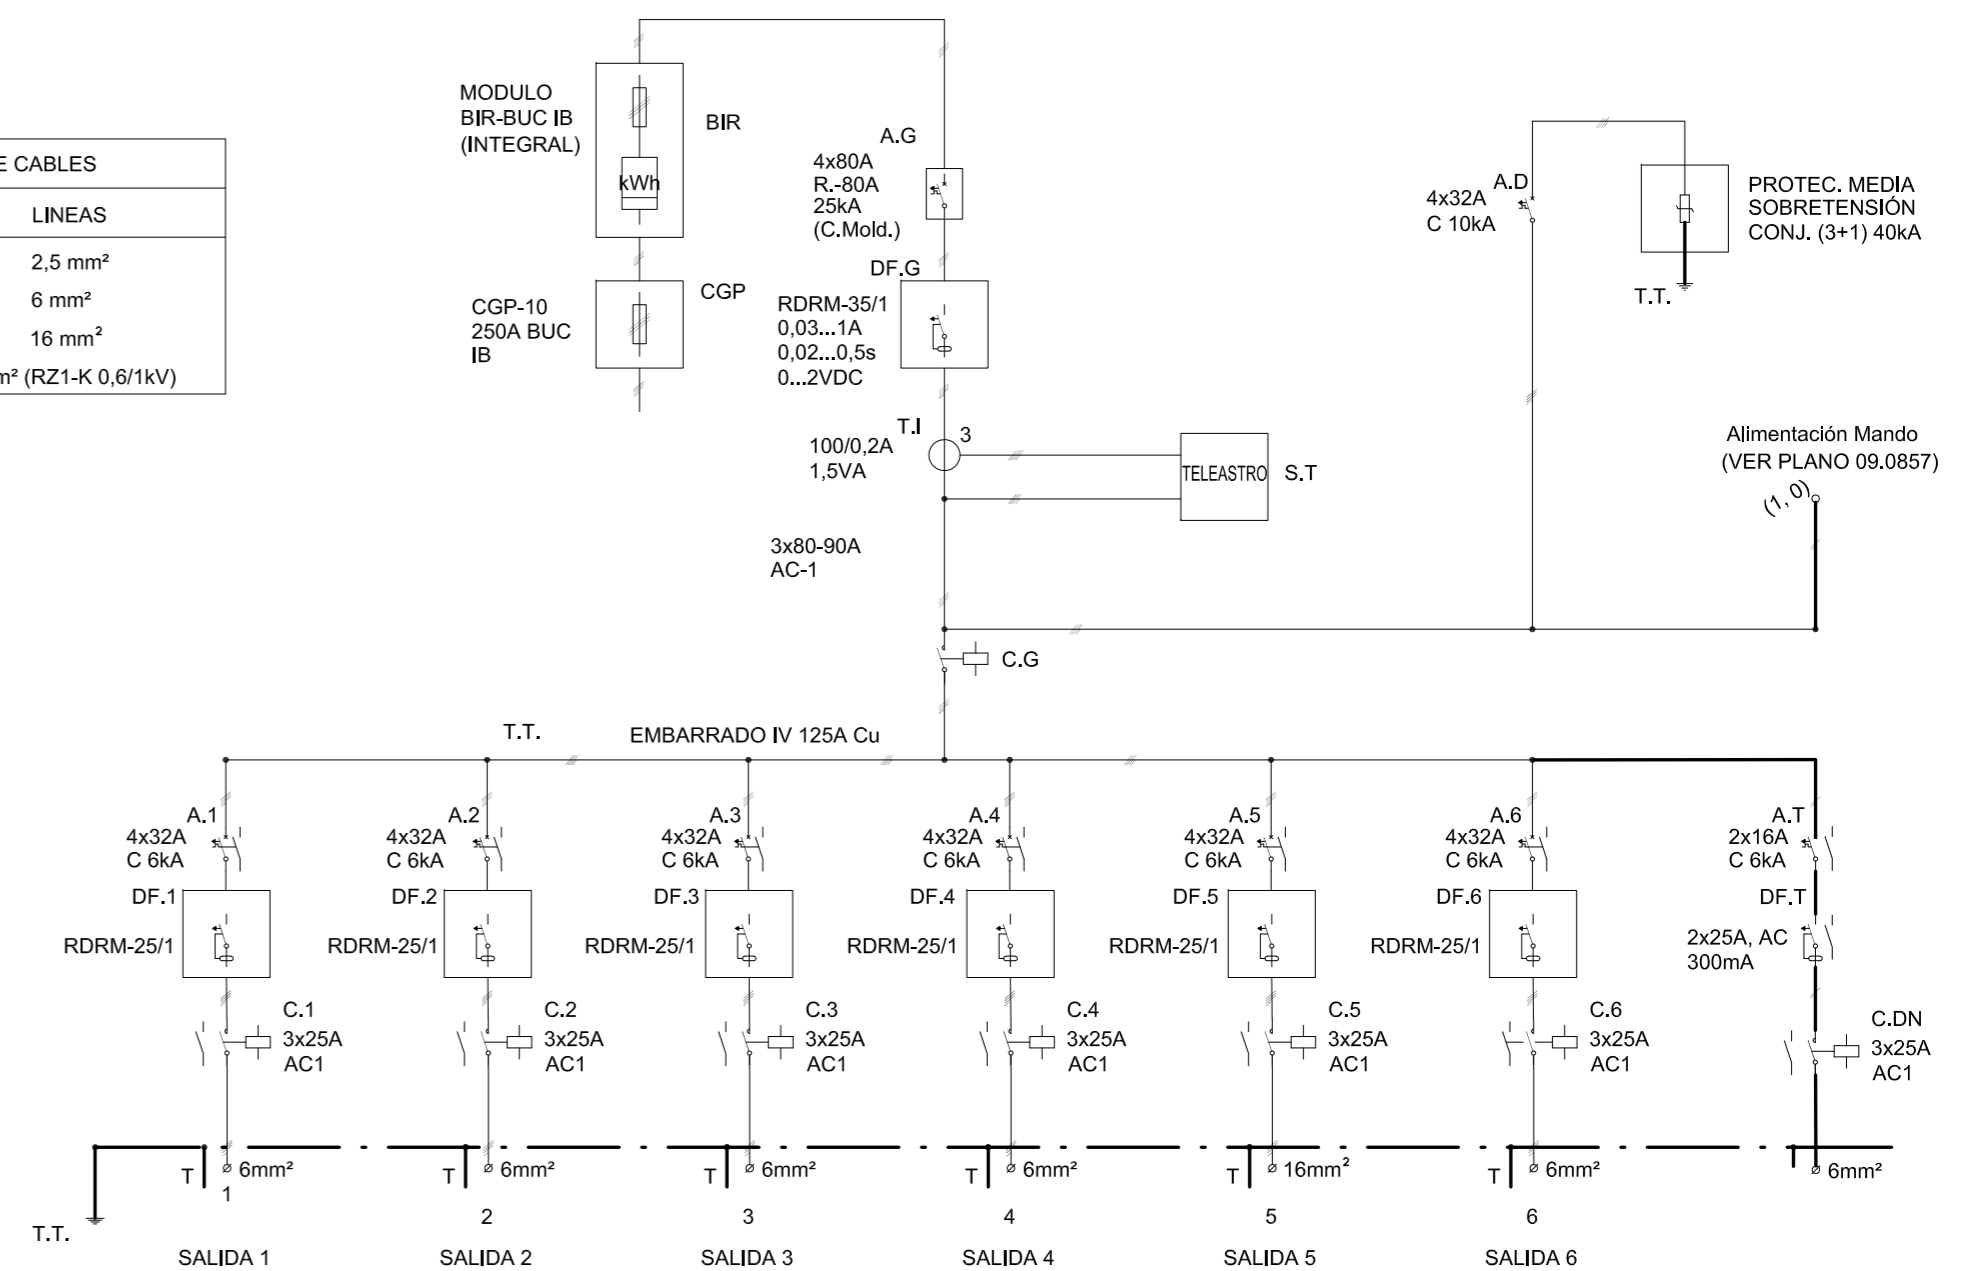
E CABLES

LINEAS

2,5 mm²

6 mm²

16 mm²

m² (RZ1-K 0,6/1kV)

MODULO
BIR-BUC IB
(INTEGRAL)

BIR

kWh

CGP-10
250A BUC
IB

CGP

A.G
4x80A
R.-80A
25kA
(C.Mold.)

DF.G
RDRM-35/1
0,03...1A
0,02...0,5s
0...2VDC

T.I
3
100/0,2A
1,5VA

TELEASTRO
S.T

3x80-90A
AC-1

A.D
4x32A
C 10kA

PROTEC. MEDIA
SOBRETENSIÓN
CONJ. (3+1) 40kA

T.T.

Alimentación Mando
(VER PLANO 09.0857)
(1, 0)

C.G

T.T.
EMBARRADO IV 125A Cu

A.1
4x32A
C 6kA
DF.1
RDRM-25/1
C.1
3x25A
AC1

A.2
4x32A
C 6kA
DF.2
RDRM-25/1
C.2
3x25A
AC1

A.3
4x32A
C 6kA
DF.3
RDRM-25/1
C.3
3x25A
AC1

A.4
4x32A
C 6kA
DF.4
RDRM-25/1
C.4
3x25A
AC1

A.5
4x32A
C 6kA
DF.5
RDRM-25/1
C.5
3x25A
AC1

A.6
4x32A
C 6kA
DF.6
RDRM-25/1
C.6
3x25A
AC1

A.T
2x16A
C 6kA
DF.T
2x25A, AC
300mA
C.DN
3x25A
AC1

T ⌀ 6mm²
1
T ⌀ 6mm²
T ⌀ 6mm²
T ⌀ 6mm²
T ⌀ 16mm²
T ⌀ 6mm²
⌀ 6mm²

T.T.
2
3
4
5
6

SALIDA 1
SALIDA 2
SALIDA 3
SALIDA 4
SALIDA 5
SALIDA 6